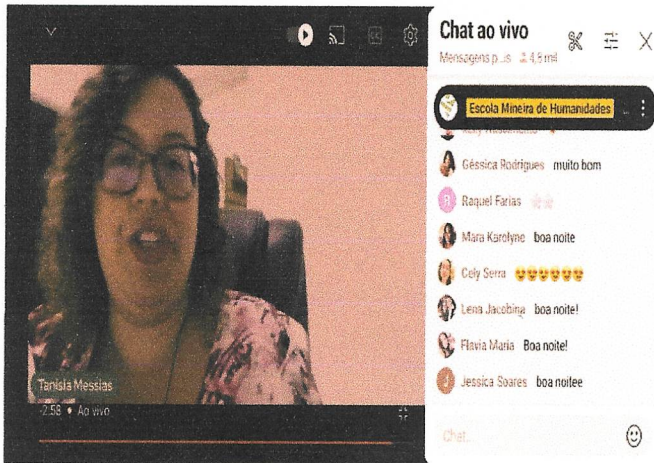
Chat ao vivo
Mensagens p...s 4,5 mil

Escola Mineira de Humanidades
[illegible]
Géssica Rodrigues muito bom
Raquel Farias
Mara Karolyne boa noite
Cely Serra 😍😍😍😍😍😍
Lena Jacobina boa noite!
Flavia Maria Boa noite!
Jessica Soares boa noitee

Chat...

Tanisia Messias
-2:58 • Ao vivo